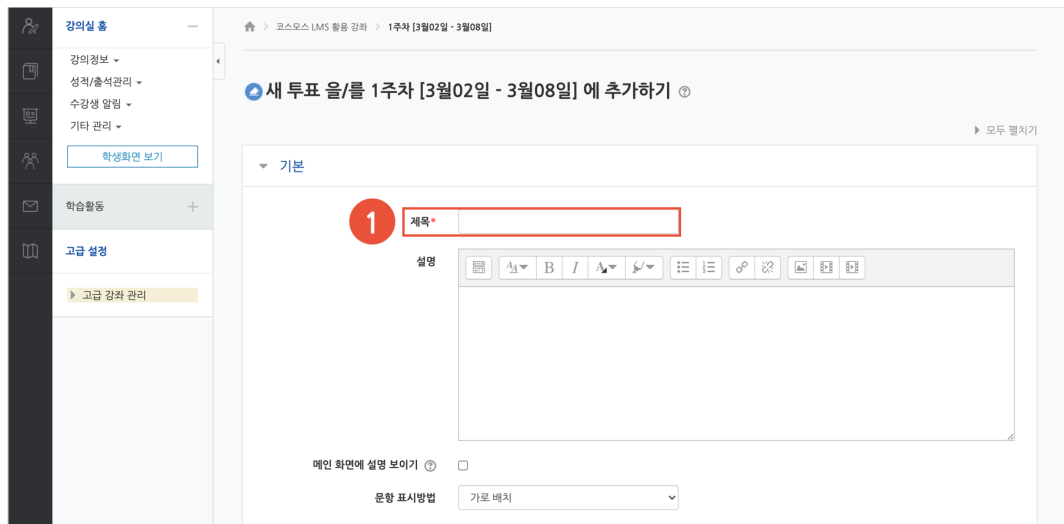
강의실 홈 —
강의정보 ▾
성적/출석관리 ▾
수강생 알림 ▾
기타 관리 ▾
학생화면 보기
학습활동 +
고급 설정
▸ 고급 강좌 관리

코스모스 LMS 활용 강좌 > 1주차 [3월02일 - 3월08일]

새 투표 을/를 1주차 [3월02일 - 3월08일] 에 추가하기

▸ 모두 펼치기

▾ 기본

1
제목*
설명
메인 화면에 설명 보이기
문항 표시방법 가로 배치